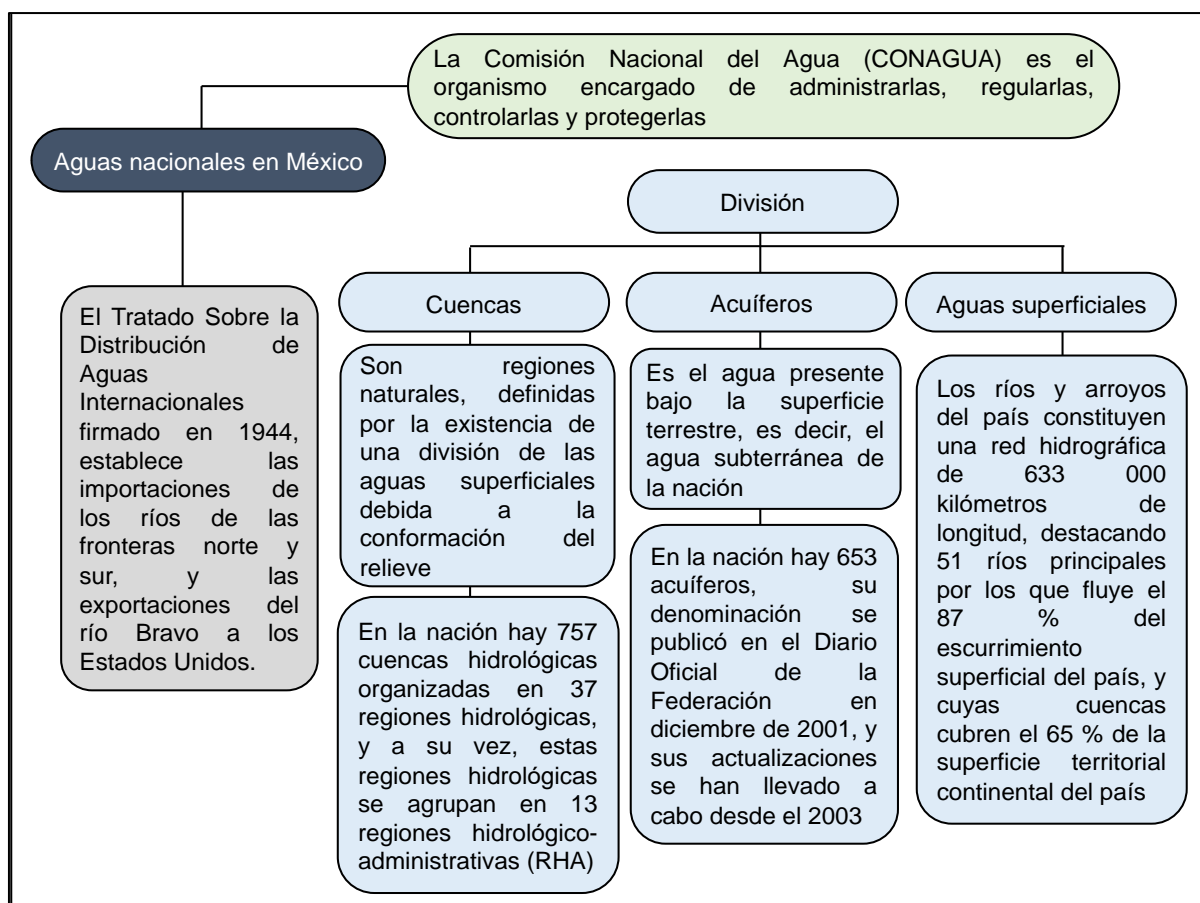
La Comisión Nacional del Agua (CONAGUA) es el organismo encargado de administrarlas, regularlas, controlarlas y protegerlas

Aguas nacionales en México

El Tratado Sobre la Distribución de Aguas Internacionales firmado en 1944, establece las importaciones de los ríos de las fronteras norte y sur, y las exportaciones del río Bravo a los Estados Unidos.

División

Cuencas

Son regiones naturales, definidas por la existencia de una división de las aguas superficiales debida a la conformación del relieve

En la nación hay 757 cuencas hidrológicas organizadas en 37 regiones hidrológicas, y a su vez, estas regiones hidrológicas se agrupan en 13 regiones hidrológico-administrativas (RHA)

Acuíferos

Es el agua presente bajo la superficie terrestre, es decir, el agua subterránea de la nación

En la nación hay 653 acuíferos, su denominación se publicó en el Diario Oficial de la Federación en diciembre de 2001, y sus actualizaciones se han llevado a cabo desde el 2003

Aguas superficiales

Los ríos y arroyos del país constituyen una red hidrográfica de 633 000 kilómetros de longitud, destacando 51 ríos principales por los que fluye el 87 % del escurrimiento superficial del país, y cuyas cuencas cubren el 65 % de la superficie territorial continental del país